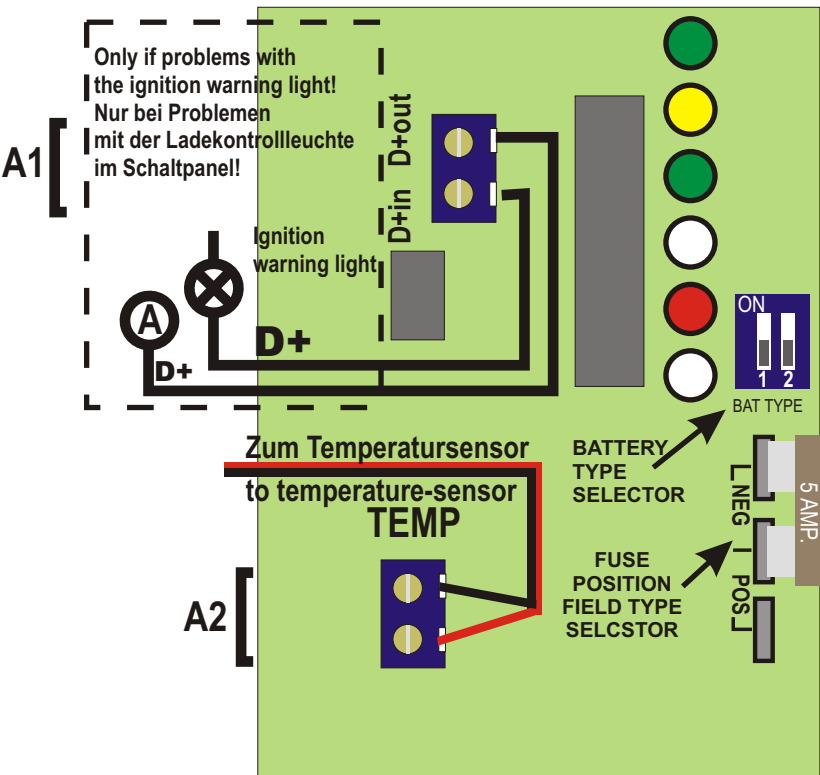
Only if problems with the ignition warning light!
Nur bei Problemen mit der Ladekontrollleuchte im Schaltpanel!

A1

D+out

D+in

Ignition warning light

A

D+

D+

ON

1 2

BAT TYPE

Zum Temperatursensor
to temperature-sensor
TEMP

BATTERY TYPE SELECTOR

NEG

5 AMP.

FUSE POSITION FIELD TYPE SELCSTOR

POS

A2